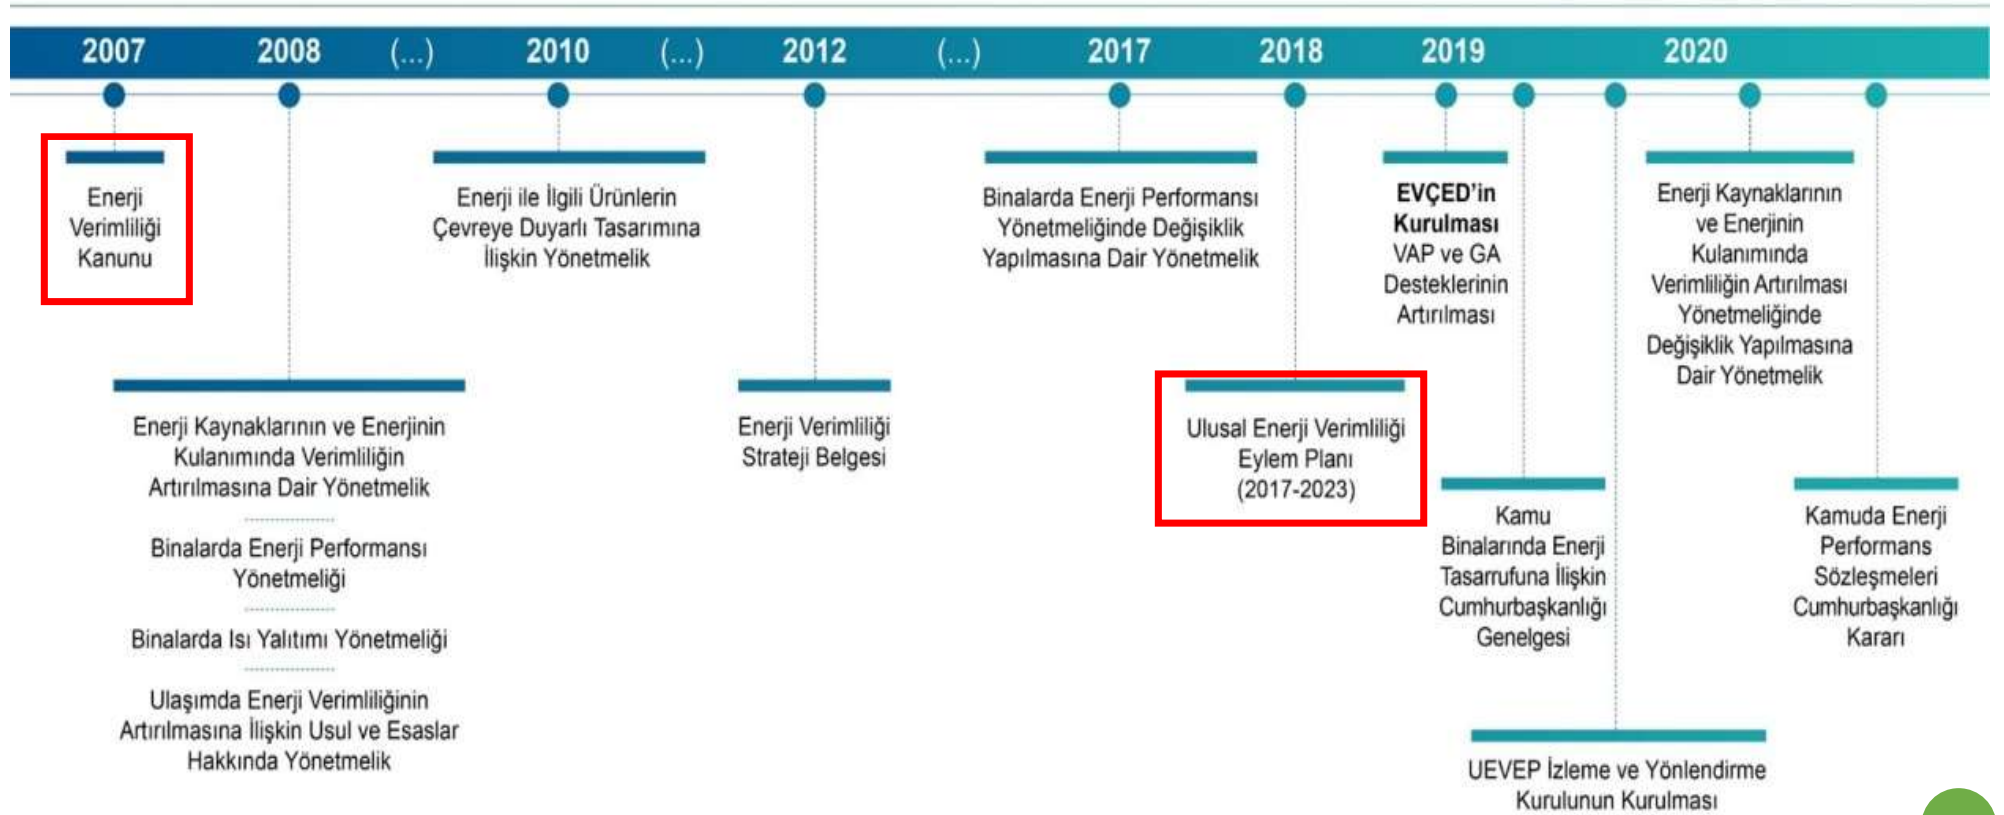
2007 2008 (...) 2010 (...) 2012 (...) 2017 2018 2019 2020

Enerji Verimliliği Kanunu

Enerji ile İlgili Ürünlerin Çevreye Duyarlı Tasarımına İlişkin Yönetmelik

Binalarda Enerji Performansı Yönetmeliğinde Değişiklik Yapılmasına Dair Yönetmelik

EVÇED'in Kurulması
VAP ve GA Desteklerinin Artırılması

Enerji Kaynaklarının ve Enerjinin Kulanımında Verimliliğin Artırılması Yönetmeliğinde Değişiklik Yapılmasına Dair Yönetmelik

Enerji Kaynaklarının ve Enerjinin Kulanımında Verimliliğin Artırılmasına Dair Yönetmelik

Binalarda Enerji Performansı Yönetmeliği

Binalarda Isı Yalıtımı Yönetmeliği

Ulaşımda Enerji Verimliliğinin Artırılmasına İlişkin Usul ve Esaslar Hakkında Yönetmelik

Enerji Verimliliği Strateji Belgesi

Ulusal Enerji Verimliliği Eylem Planı (2017-2023)

Kamu Binalarında Enerji Tasarrufuna İlişkin Cumhurbaşkanlığı Genelgesi

Kamuda Enerji Performans Sözleşmeleri Cumhurbaşkanlığı Kararı

UEVEP İzleme ve Yönlendirme Kurulunun Kurulması